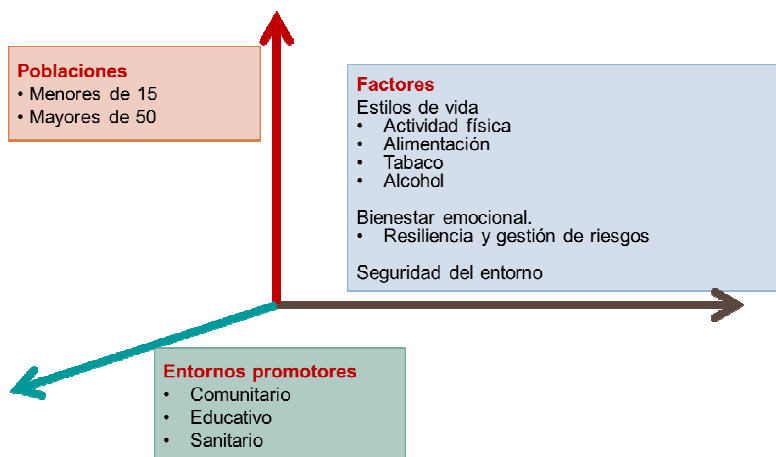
Poblaciones
• Menores de 15
• Mayores de 50

Factores
Estilos de vida
• Actividad física
• Alimentación
• Tabaco
• Alcohol

Bienestar emocional.
• Resiliencia y gestión de riesgos

Seguridad del entorno

Entornos promotores
• Comunitario
• Educativo
• Sanitario